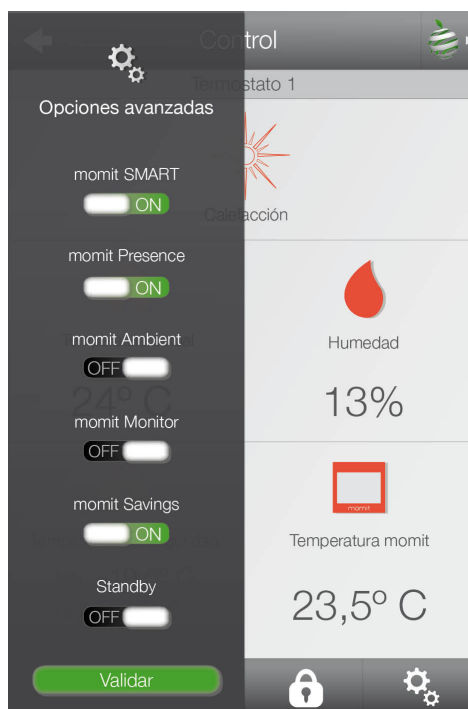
Control

Termostato 1

Opciones avanzadas

momit SMART
ON

momit Presence
ON

momit Ambient
OFF

momit Monitor
OFF

momit Savings
ON

Standby
OFF

Validar

Calefacción

Humedad

13%

momit

Temperatura momit

23,5° C